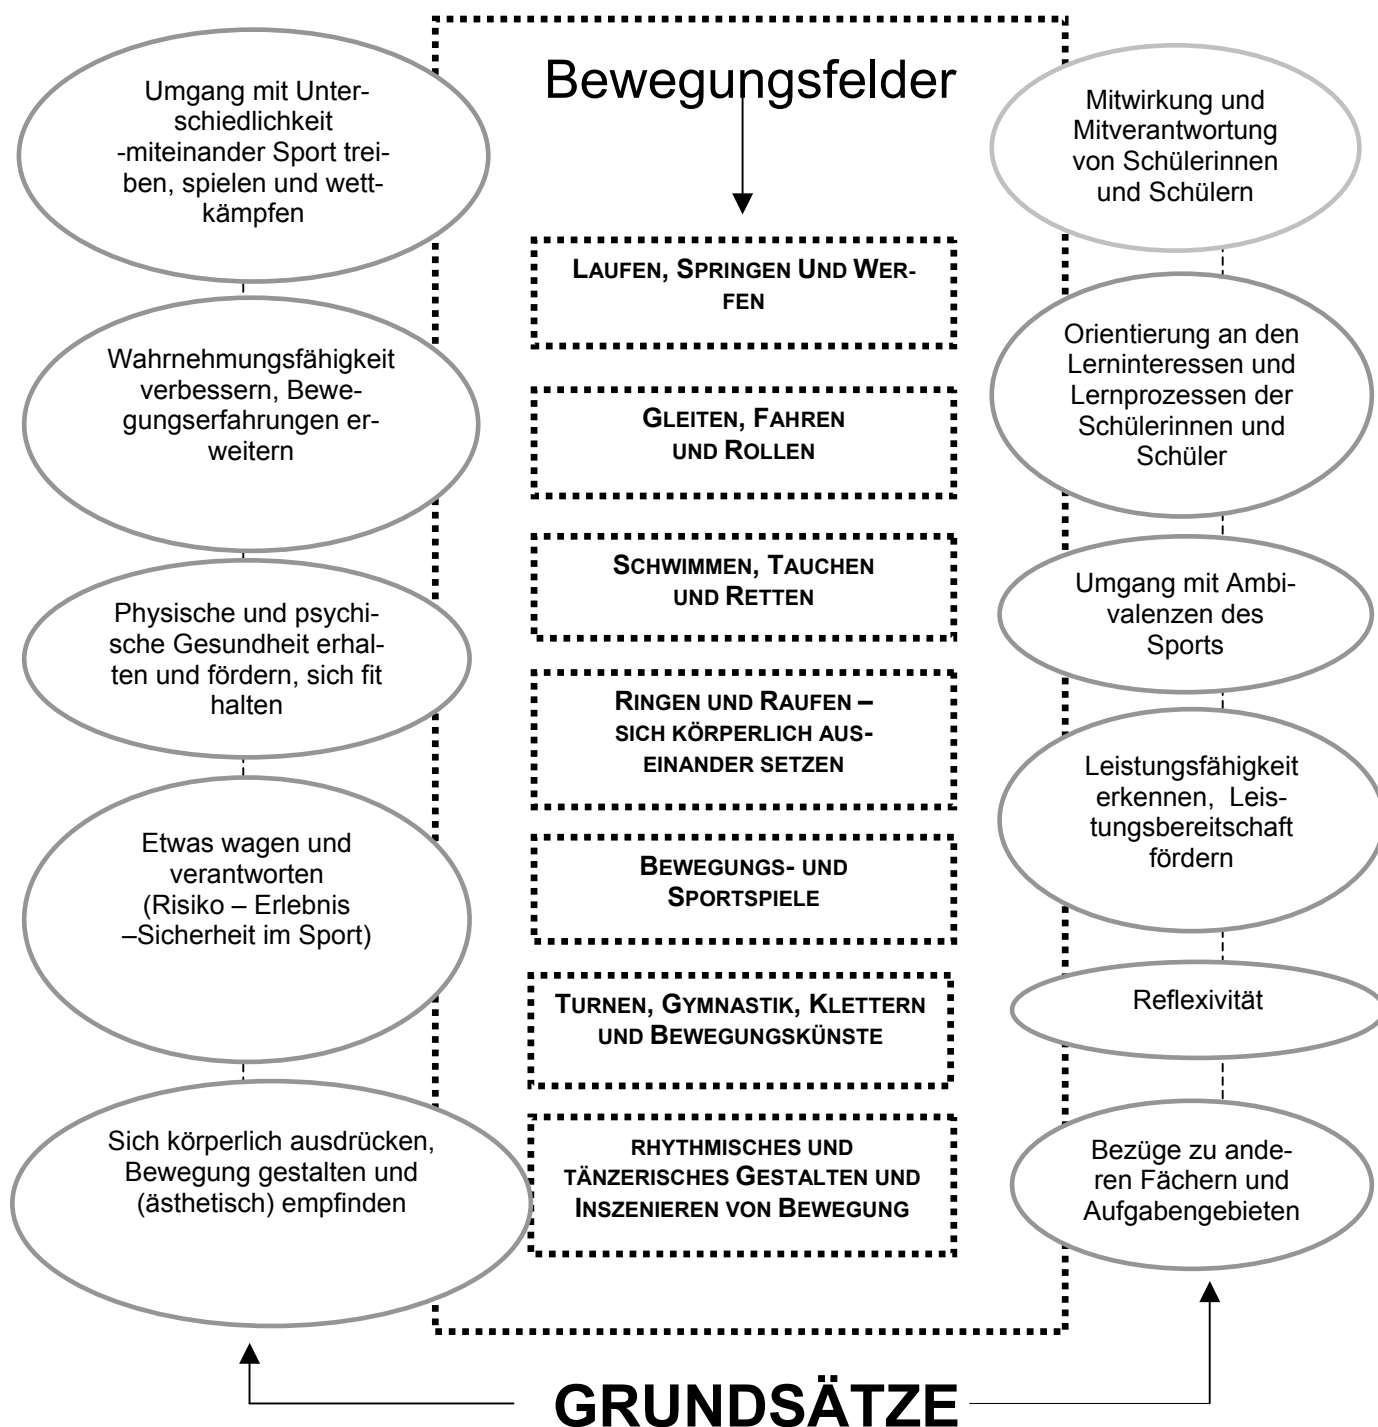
Bewegungsfelder

Umgang mit Unterschiedlichkeit -miteinander Sport treiben, spielen und wettkämpfen

Wahrnehmungsfähigkeit verbessern, Bewegungserfahrungen erweitern

Physische und psychische Gesundheit erhalten und fördern, sich fit halten

Etwas wagen und verantworten (Risiko – Erlebnis –Sicherheit im Sport)

Sich körperlich ausdrücken, Bewegung gestalten und (ästhetisch) empfinden

LAUFEN, SPRINGEN UND WERFEN

GLEITEN, FAHREN UND ROLLEN

SCHWIMMEN, TAUCHEN UND RETTEN

RINGEN UND RAUFEN – SICH KÖRPERLICH AUSEINANDER SETZEN

BEWEGUNGS- UND SPORTSPIELE

TURNEN, GYMNASTIK, KLETTERN UND BEWEGUNGSKÜNSTE

RHYTHMISCHES UND TÄNZERISCHES GESTALTEN UND INSZENIEREN VON BEWEGUNG

Mitwirkung und Mitverantwortung von Schülerinnen und Schülern

Orientierung an den Lerninteressen und Lernprozessen der Schülerinnen und Schüler

Umgang mit Ambivalenzen des Sports

Leistungsfähigkeit erkennen, Leistungsbereitschaft fördern

Reflexivität

Bezüge zu anderen Fächern und Aufgabengebieten

GRUNDSÄTZE